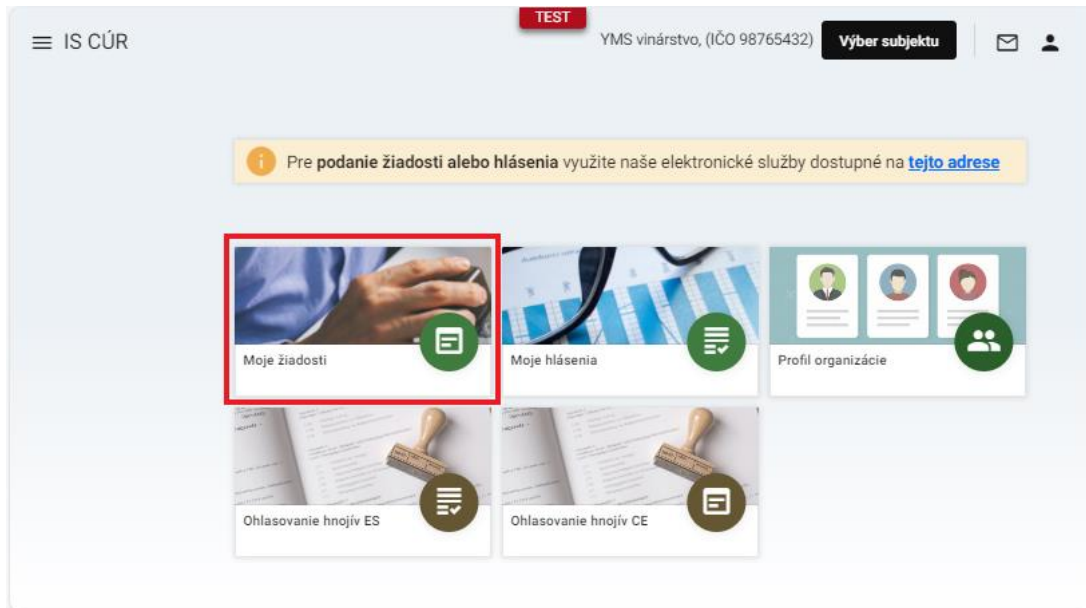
IS CÚR

TEST

YMS vinárstvo, (IČO 98765432) Výber subjektu

Pre **podanie žiadosti alebo hlásenia** využite naše elektronické služby dostupné na tejto adrese

Moje žiadosti

Moje hlásenia

Profil organizácie

Ohlasovanie hnojív ES

Ohlasovanie hnojív CE